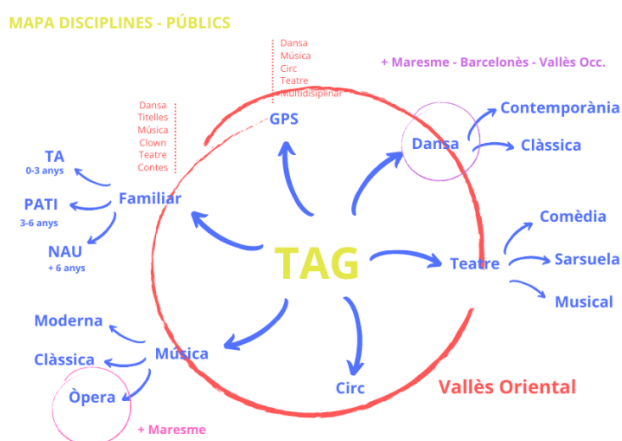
MAPA DISCIPLINES - PÚBLICS

Dansa
Música
Circ
Teatre
Multidisciplinar

+ Maresme - Barcelonès - Vallès Occ.

Dansa
Titelles
Música
Clown
Teatre
Contes

GPS

Dansa

Contemporània

Clàssica

TA
0-3 anys

PATI
3-6 anys

NAU
+ 6 anys

Familiar

TAG

Teatre

Comèdia

Sarsuela

Musical

Moderna

Clàssica

Música

Òpera

Circ

Vallès Oriental

+ Maresme